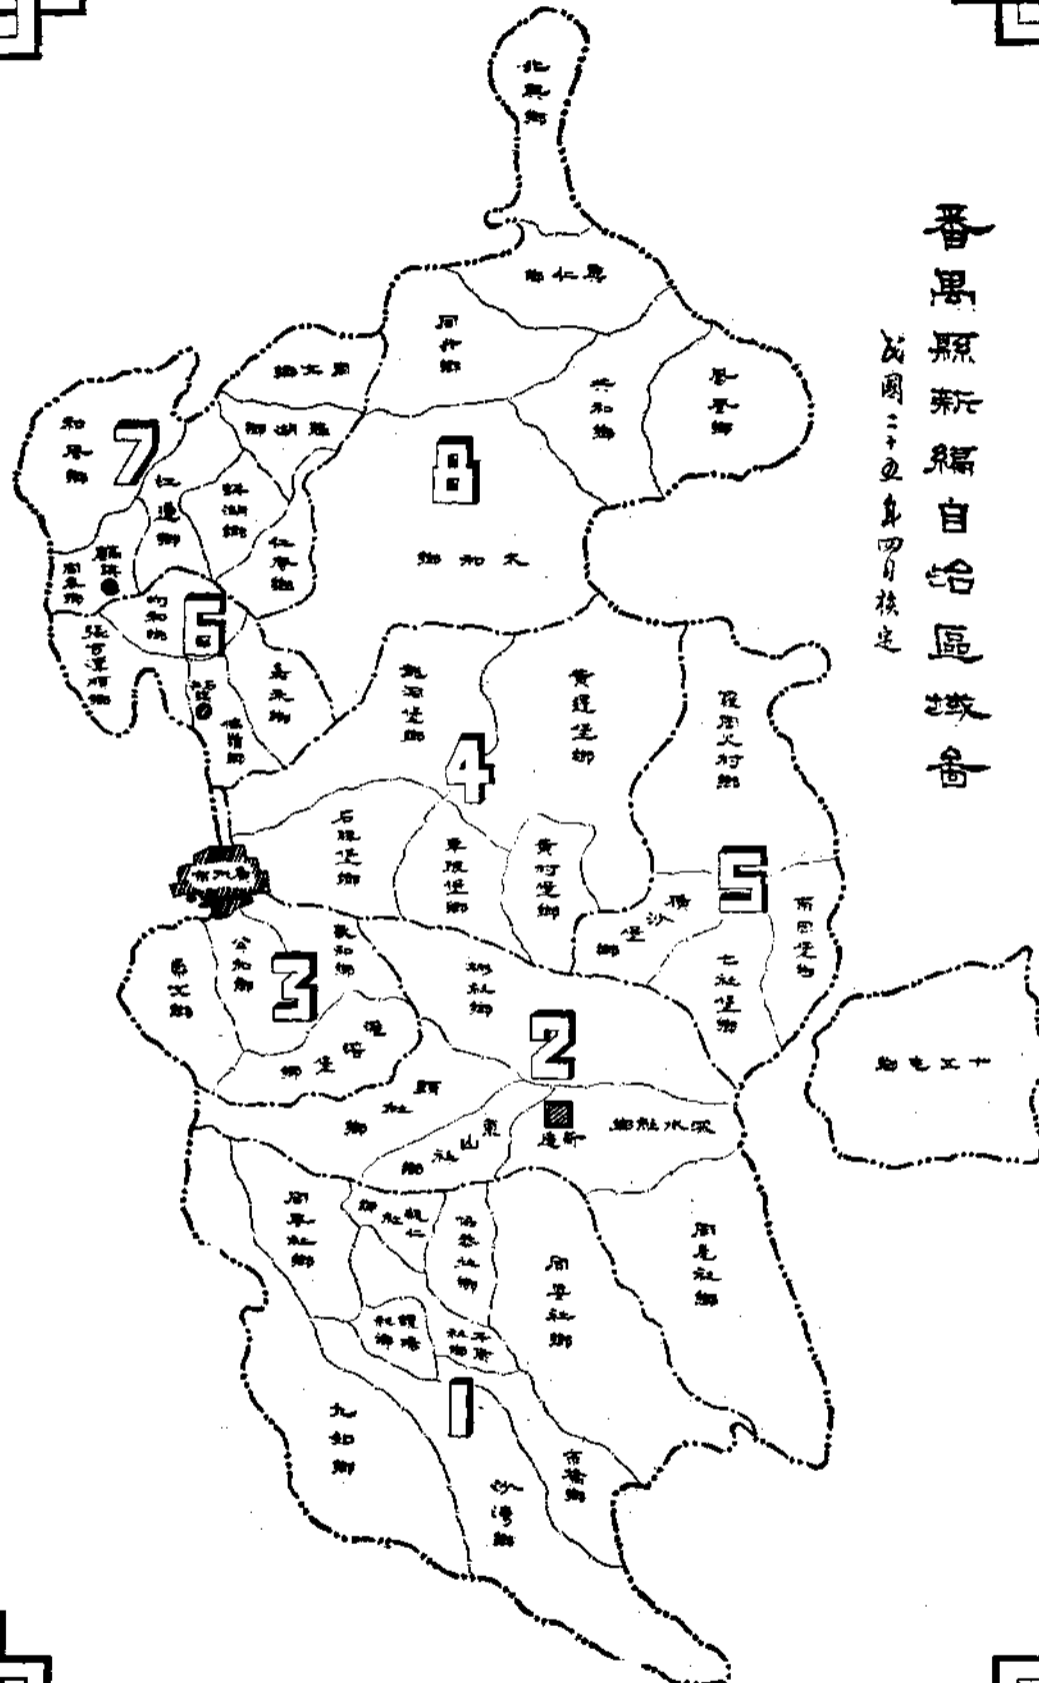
番禺縣新編自治區域圖

民國二十五年四月核定

北興鄉

慕仁鄉

同升鄉

大和鄉

鳳星鄉

鍾文鄉

和居鄉

7

鍾湖鄉

江邊鄉

鍾湖鄉

仁孝鄉

8

太和鄉

鶴洞

同泰鄉

均和鄉

6

張古溪嗣鄉

嘉禾鄉

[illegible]

橋背鄉

龍歸堡鄉

黃邊堡鄉

4

慕德里司村鄉

石碑堡鄉

鹿頂堡鄉

黃村堡鄉

5

南崗堡鄉

市

沙灣堡鄉

慕文鄉

公和鄉

3

敦和鄉

茭塘鄉

龍塘堡鄉

2

七社堡鄉

十三五鄉

西社鄉

東山社鄉

新造

深水社鄉

同慶社鄉

仁德社鄉

協恭社鄉

同安社鄉

同慶社鄉

禮德社鄉

平康社鄉

1

九如鄉

沙灣鄉

市橋鄉